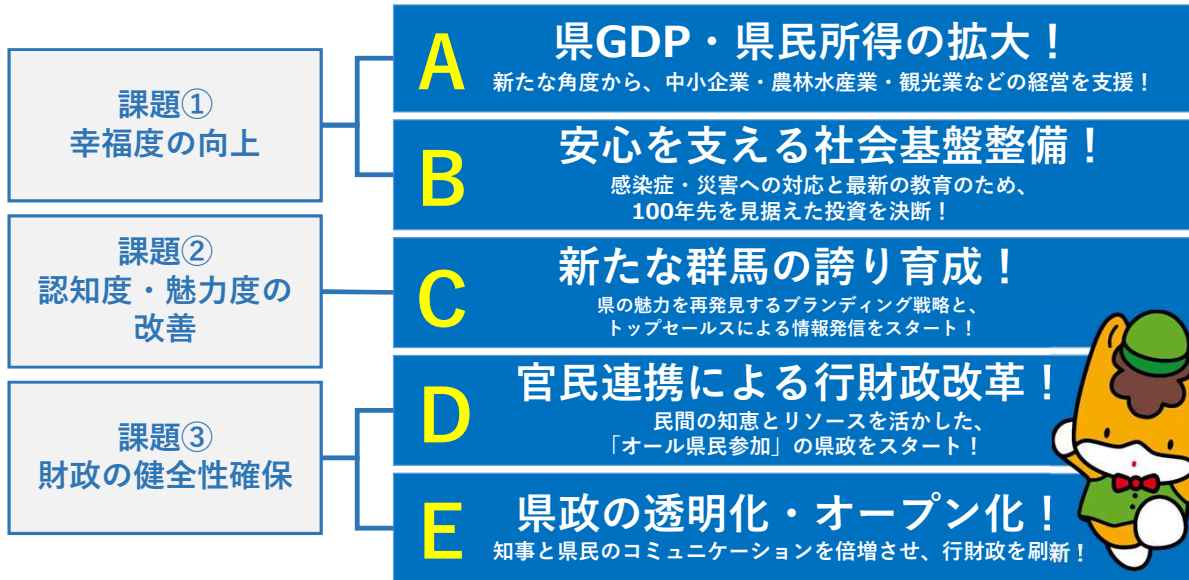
課題①
幸福度の向上

課題②
認知度・魅力度の改善

課題③
財政の健全性確保

A 県GDP・県民所得の拡大！
新たな角度から、中小企業・農林水産業・観光業などの経営を支援！

B 安心を支える社会基盤整備！
感染症・災害への対応と最新の教育のため、100年先を見据えた投資を決断！

C 新たな群馬の誇り育成！
県の魅力を再発見するブランディング戦略と、トップセールスによる情報発信をスタート！

D 官民連携による行財政改革！
民間の知恵とリソースを活かした、「オール県民参加」の県政をスタート！

E 県政の透明化・オープン化！
知事と県民のコミュニケーションを倍増させ、行財政を刷新！